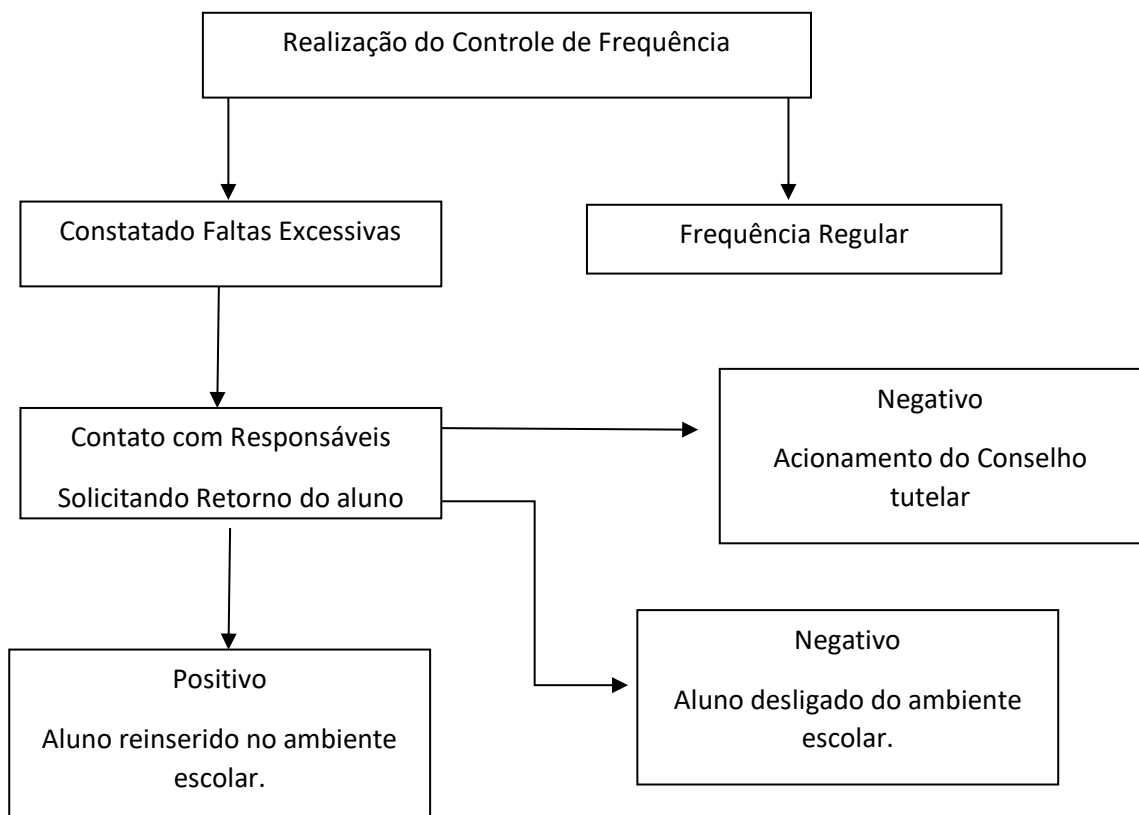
Realização do Controle de Frequência

Constatado Faltas Excessivas

Frequência Regular

Contato com Responsáveis

Solicitando Retorno do aluno

Negativo

Acionamento do Conselho tutelar

Positivo

Aluno reinserido no ambiente escolar.

Negativo

Aluno desligado do ambiente escolar.